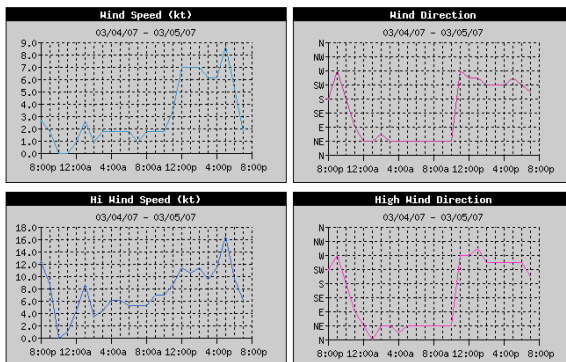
Wind Speed (kt)
03/04/07 - 03/05/07
9.0
8.0
7.0
6.0
5.0
4.0
3.0
2.0
1.0
0.0
8:00p 12:00a 4:00a 8:00a 12:00p 4:00p 8:00p

Wind Direction
03/04/07 - 03/05/07
N
NW
W
SW
S
SE
E
NE
N
8:00p 12:00a 4:00a 8:00a 12:00p 4:00p 8:00p

Hi Wind Speed (kt)
03/04/07 - 03/05/07
18.0
16.0
14.0
12.0
10.0
8.0
6.0
4.0
2.0
0.0
8:00p 12:00a 4:00a 8:00a 12:00p 4:00p 8:00p

High Wind Direction
03/04/07 - 03/05/07
N
NW
W
SW
S
SE
E
NE
N
8:00p 12:00a 4:00a 8:00a 12:00p 4:00p 8:00p